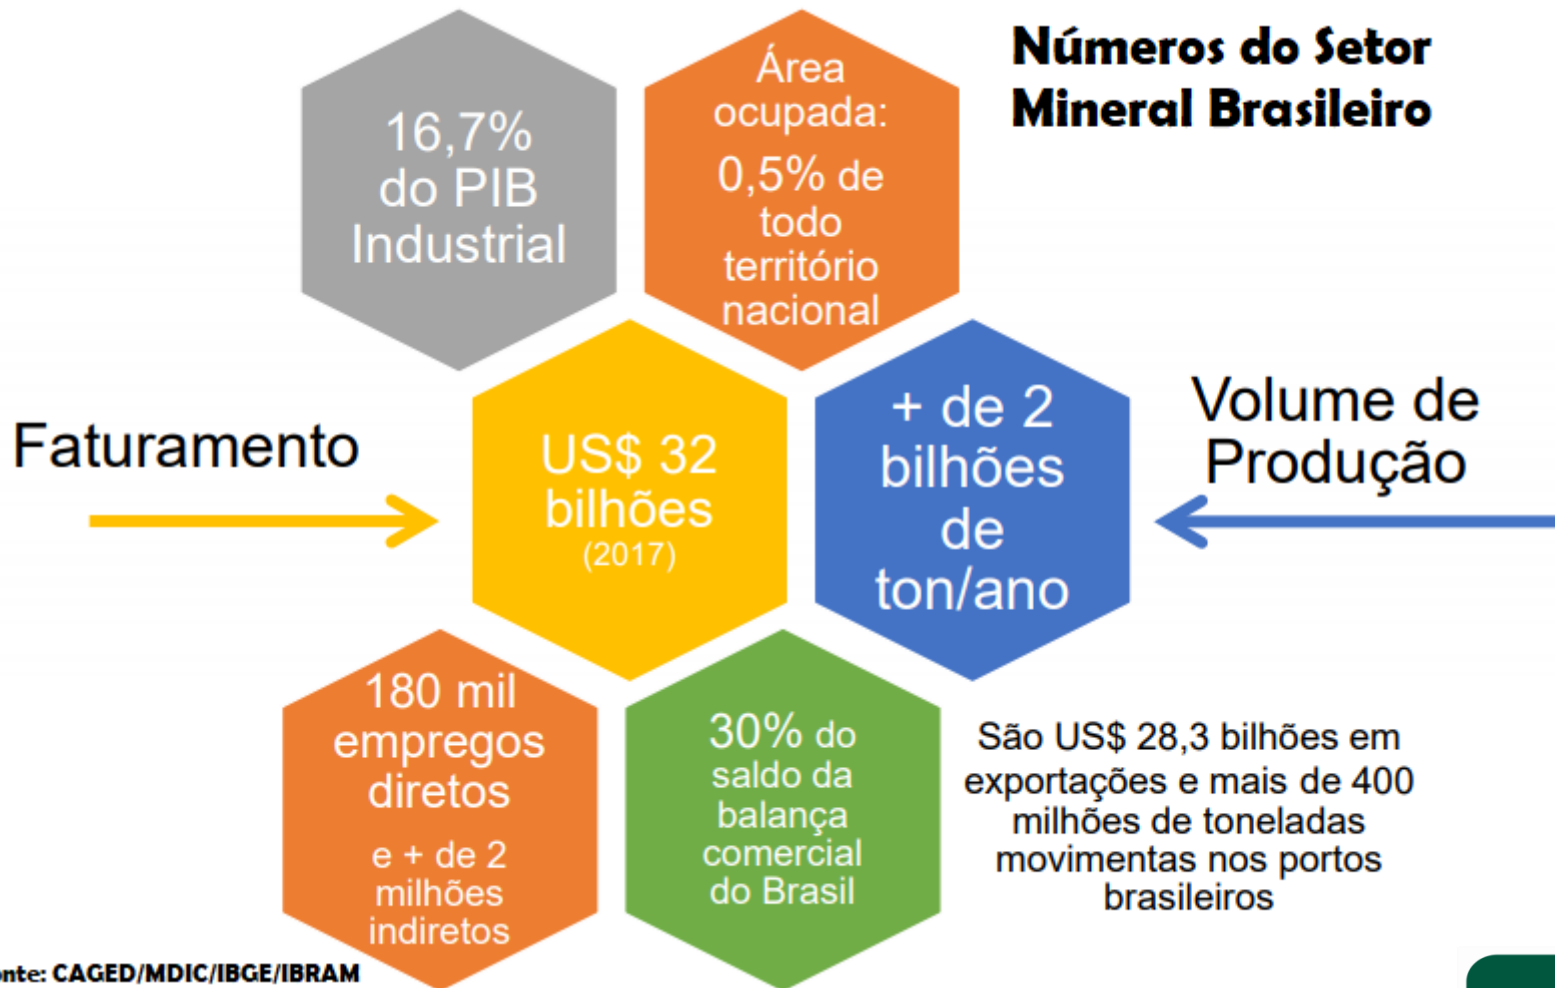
Números do Setor Mineral Brasileiro

16,7% do PIB Industrial

Área ocupada: 0,5% de todo território nacional

Faturamento

US$ 32 bilhões (2017)

+ de 2 bilhões de ton/ano

Volume de Produção

180 mil empregos diretos e + de 2 milhões indiretos

30% do saldo da balança comercial do Brasil

São US$ 28,3 bilhões em exportações e mais de 400 milhões de toneladas movimentas nos portos brasileiros

onte: CAGED/MDIC/IBGE/IBRAM